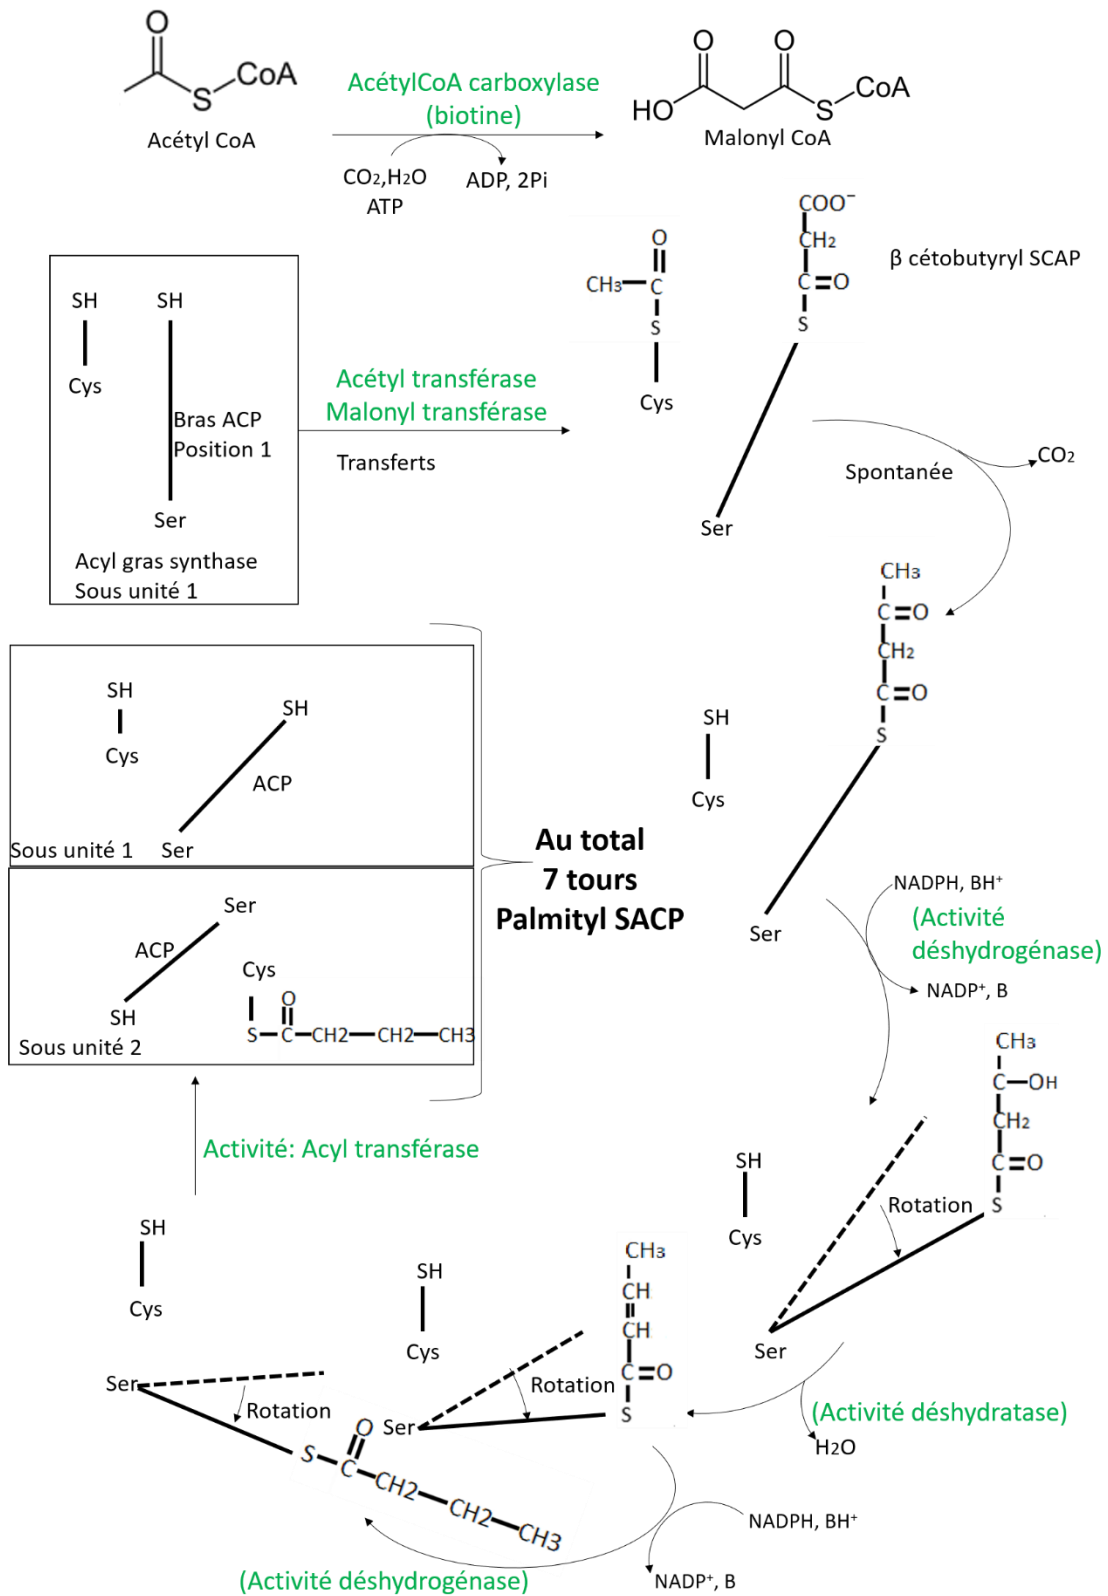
O
S CoA
Acétyl CoA

AcétylCoA carboxylase
(biotine)

CO2,H2O
ATP
ADP, 2Pi

O O
HO S CoA
Malonyl CoA

COO⁻
CH2
C=O
S
β cétobutyryl SCAP

O
CH3—C
S
Cys

SH SH
Cys
Bras ACP
Position 1
Ser
Acyl gras synthase
Sous unité 1

Acétyl transférase
Malonyl transférase
Transferts

Ser
Spontanée
CO2

CH3
C=O
CH2
C=O
S

SH
Cys
Ser

SH
Cys
SH
ACP
Sous unité 1 Ser

Au total
7 tours
Palmityl SACP

Ser
ACP
Cys
SH
S—C—CH2—CH2—CH3
O
Sous unité 2

NADPH, BH⁺
(Activité déshydrogénase)
NADP⁺, B

CH3
C—OH
CH2
C=O
S

Activité: Acyl transférase

SH
Cys
Rotation
Ser

SH
Cys

CH3
CH
CH
C=O
S
Rotation
Ser

SH
Cys

Ser
Rotation
S—C—CH2—CH2—CH3
O

(Activité déshydratase)
H2O

NADPH, BH⁺
NADP⁺, B

(Activité déshydrogénase)